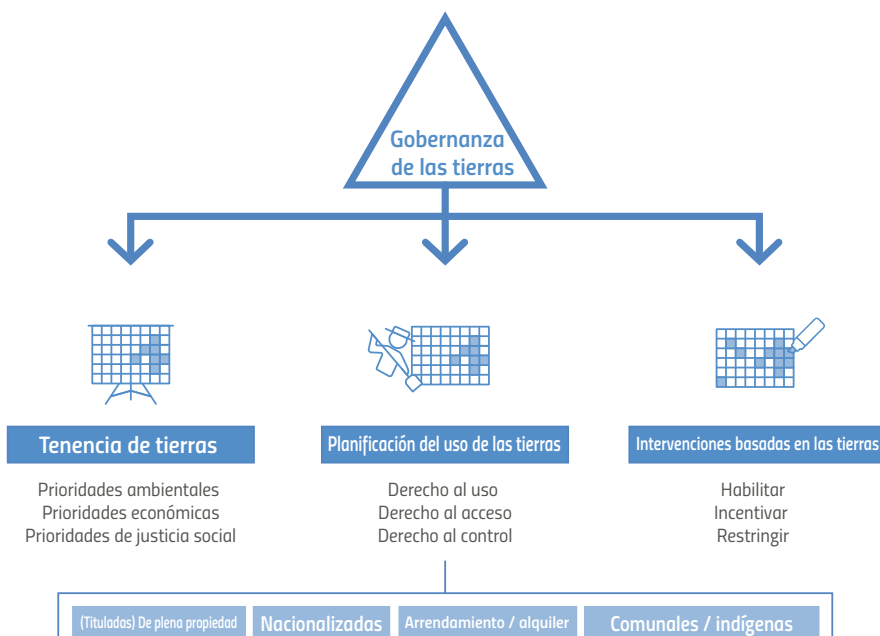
Gobernanza de las tierras

Tenencia de tierras

Prioridades ambientales
Prioridades económicas
Prioridades de justicia social

Planificación del uso de las tierras

Derecho al uso
Derecho al acceso
Derecho al control

Intervenciones basadas en las tierras

Habilitar
Incentivar
Restringir

(Tituladas) De plena propiedad | Nacionalizadas | Arrendamiento / alquiler | Comunales / indígenas